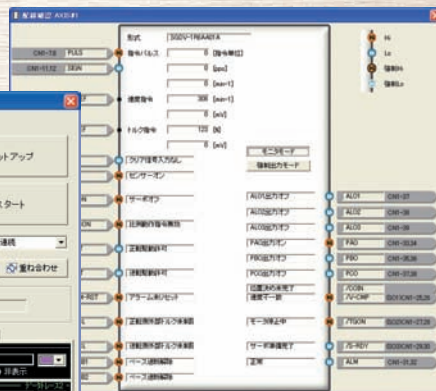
配線確認 AXIS#1

形式 SGDV-1R6A01A

CN1-7,8 PULS
CN1-11,12 SIGN

指令パルス 0 [指令単位]
0 [pps]
0 [min-1]
速度指令 306 [min-1]
0 [mV]
トルク指令 120 [%]
0 [mV]

ットアップ
スタート

重ね合わせ

クリア信号入力無し
センサーオン
サーボオフ
比例動作指令無効
正転駆動許可
逆転駆動許可
アラーム未リセット
正転側外部トルク未制限
逆転側外部トルク未制限
ベース遮断解除
ベース遮断解除

モニタモード
強制出力モード

ALO1出力オフ
ALO2出力オフ
ALO3出力オフ
PAO出力オン
PBO出力オフ
PCO出力オフ
位置決め未完了
速度不一致
モータ停止中
サーボ準備完了
正常

ALO1 CN1-37
ALO2 CN1-38
ALO3 CN1-39
PAO CN1-33,34
PBO CN1-35,36
PCO CN1-19,20
/COIN
/V-CMP (SO1)CN1-25,26
/TGON (SO2)CN1-27,28
/S-RDY (SO3)CN1-29,30
ALM CN1-31,32

Hi
Lo
強制Hi
強制Lo

非表示